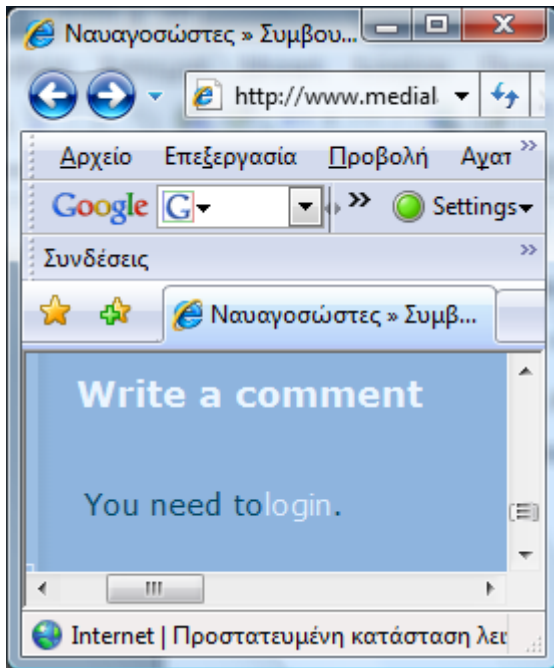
Ναυαγοσώστες » Συμβου...

http://www.medial

Αρχείο Επεξεργασία Προβολή Αγαπ

Google G

Settings

Συνδέσεις

Ναυαγοσώστες » Συμβ...

Write a comment

You need tologin.

Internet | Προστατευμένη κατάσταση λει